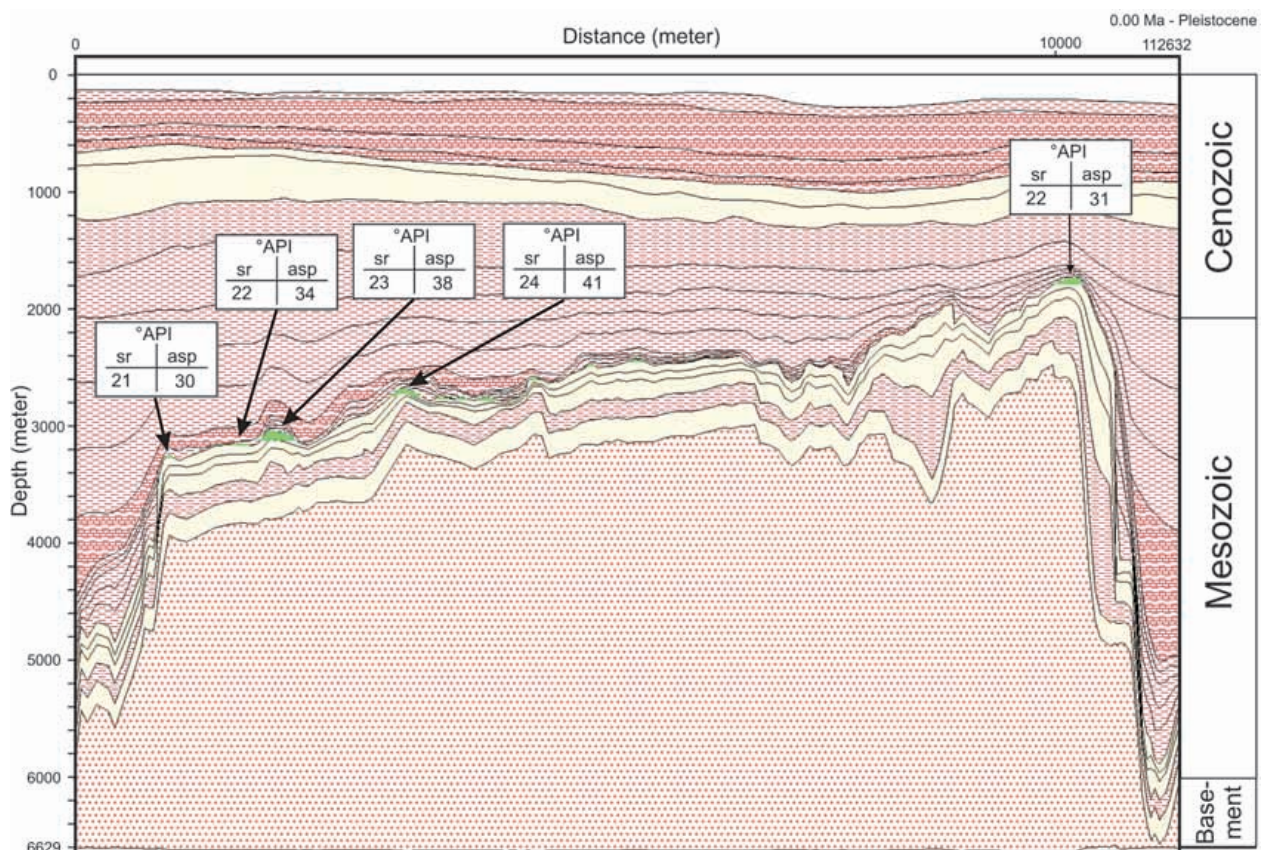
0.00 Ma - Pleistocene

Distance (meter)

0

10000

112632

0

1000

2000

3000

4000

5000

6000

6629

Depth (meter)

Cenozoic

Mesozoic

Basement

°API

| sr | asp |
|---|---|
| 21 | 30 |

°API

| sr | asp |
|---|---|
| 22 | 34 |

°API

| sr | asp |
|---|---|
| 23 | 38 |

°API

| sr | asp |
|---|---|
| 24 | 41 |

°API

| sr | asp |
|---|---|
| 22 | 31 |